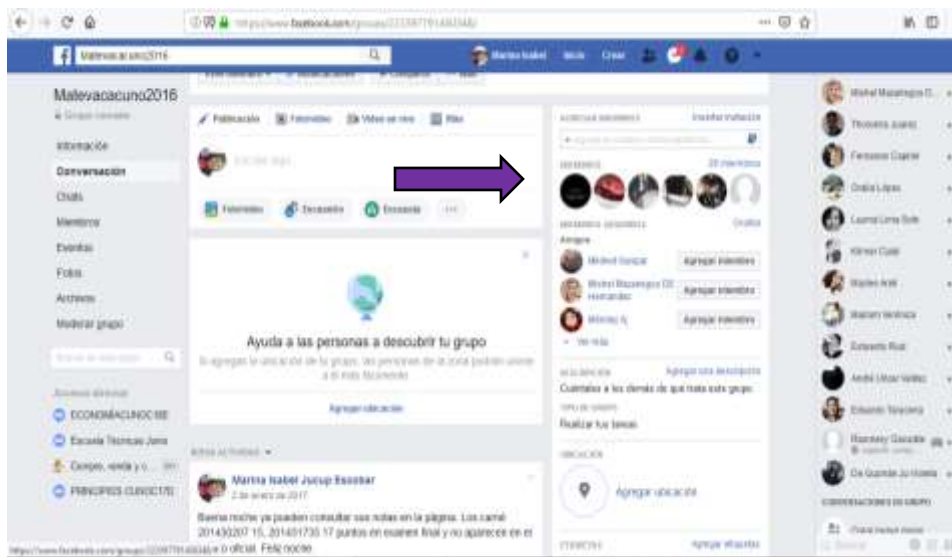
Malevacacuno2016

Marina Isabel Inicio Crear

Malevacacuno2016

Información
Conversación
Chats
Miembros
Eventos
Fotos
Archivos
Moderar grupo

ECONOMIACUNOC
Escuela Tecnicas Jana
Cuerpo, vestir y c...
PRINCIPIOS CUNOC

Publicación Foto/video Video en vivo Más

Escribe algo...

Foto/video Encuesta Encuesta ...

Ayuda a las personas a descubrir tu grupo

Agregar ubicación

Marina Isabel Jucup Escobar
2 de enero de 2017

Buena noche ya pueden consultar sus notas en la página. Los carné 201430207 15, 201451733 17 puntos en examen final y no aparecen en el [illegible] o oficial. Feliz noche.

Invitar miembros
MIEMBROS 26 miembros

Amigos
Mishel Sanique Agregar miembro
Mishel Mazariegos Hernandez Agregar miembro
Agregar miembro
Ver más

DESCRIPCIÓN Agregar una descripción
Cuéntales a los demás de qué trata este grupo

Realizar tus tareas

UBICACIÓN
Agregar ubicación

Mishel Mazariegos
Thovanis Juarez
Fernando Cajas
Dalia López
Laura Lima
Kilmer Cus
Marlen Arali
Marlen Ventura
Edwardo Ruiz
André Ulloa Valdez
Eduardo Tecorena
Daramay Garcia
De Guzmán Jo Hinela

CONVERSACIONES DE GRUPO